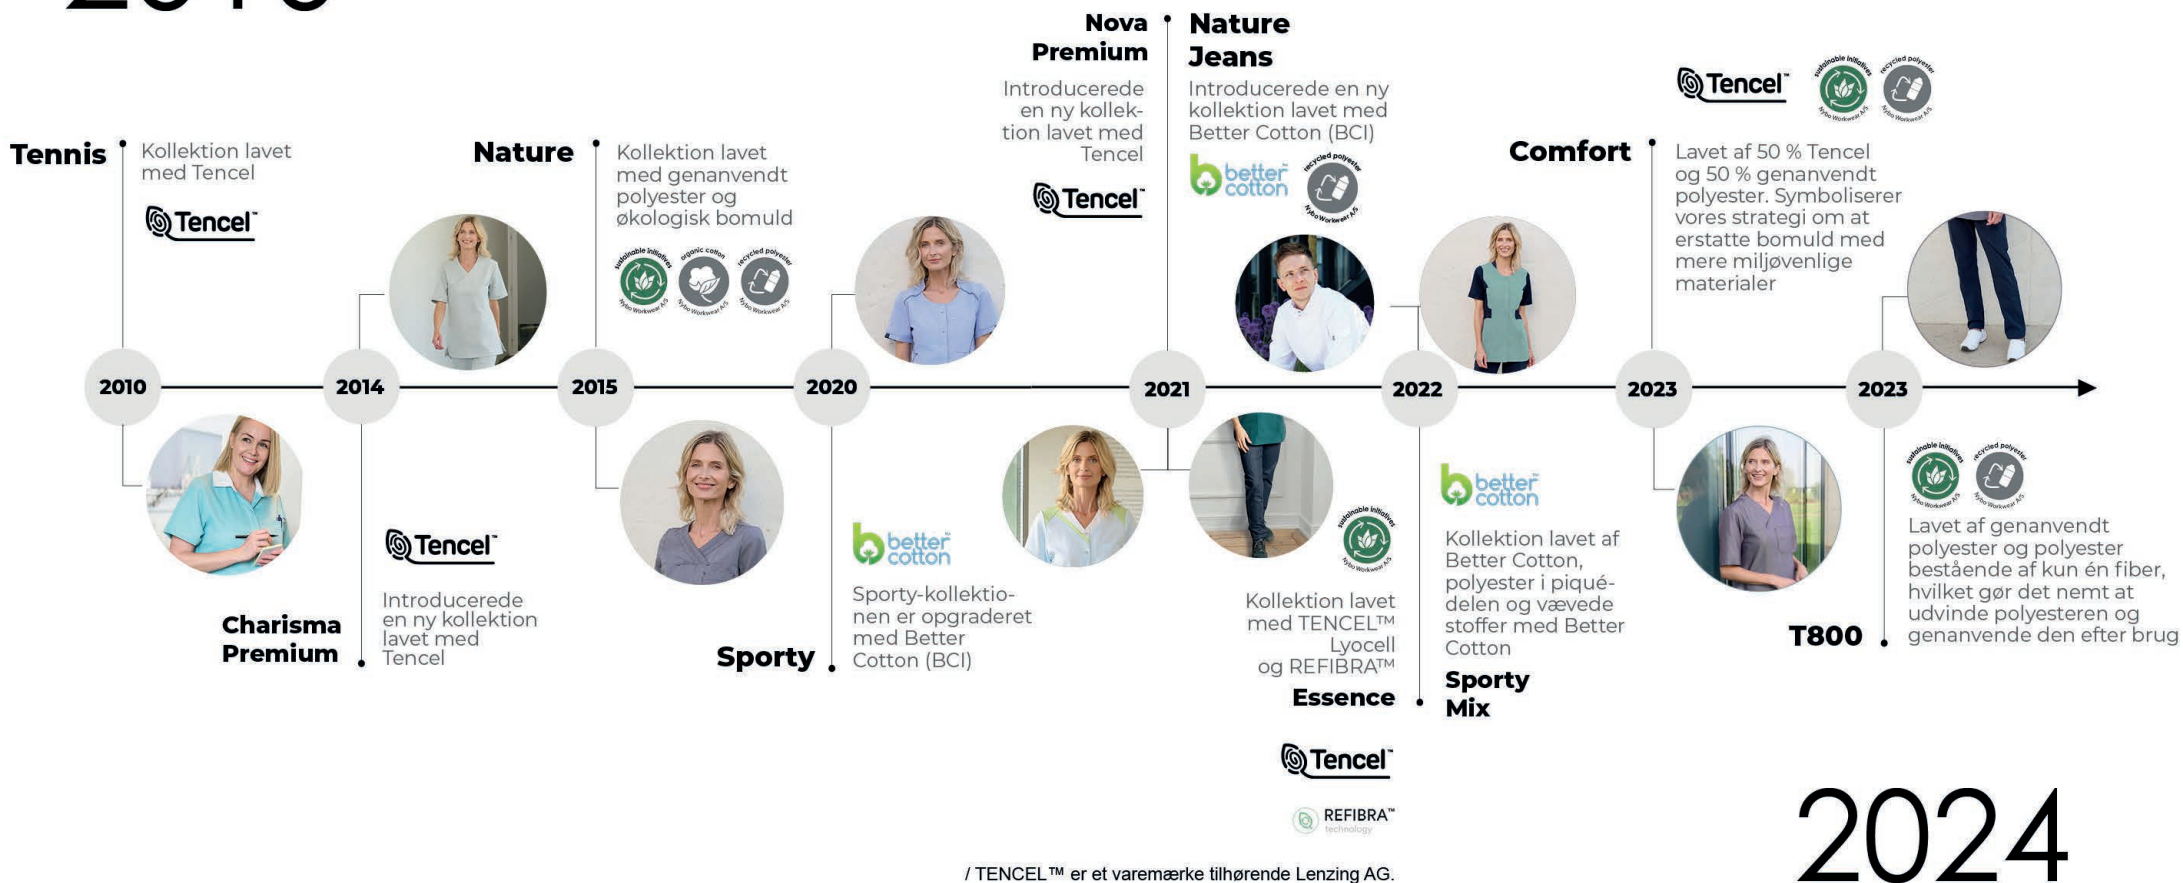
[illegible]

Tennis
Kollektion lavet med Tencel
Tencel™

Nature
Kollektion lavet med genanvendt polyester og økologisk bomuld
sustainable initiatives
organic cotton
recycled polyester

Nova Premium
Introducerede en ny kollektion lavet med Tencel
Tencel™

Nature Jeans
Introducerede en ny kollektion lavet med Better Cotton (BCI)
better cotton
recycled polyester

Tencel™
sustainable initiatives
recycled polyester

Comfort
Lavet af 50 % Tencel og 50 % genanvendt polyester. Symboliserer vores strategi om at erstatte bomuld med mere miljøvenlige materialer

2010
2014
2015
2020
2021
2022
2023
2023

Tencel™
Charisma Premium
Introducerede en ny kollektion lavet med Tencel

better cotton
Sporty
Sporty-kollektionen er opgraderet med Better Cotton (BCI)

sustainable initiatives
Kollektion lavet med TENCEL™ Lyocell og REFIBRA™
Essence
Tencel™
REFIBRA™ technology

better cotton
Kollektion lavet af Better Cotton, polyester i piquédelen og vævede stoffer med Better Cotton
Sporty Mix

sustainable initiatives
recycled polyester
T800
Lavet af genanvendt polyester og polyester bestående af kun én fiber, hvilket gør det nemt at udvinde polyesteren og genanvende den efter brug

/ TENCEL™ er et varemærke tilhørende Lenzing AG.

2024